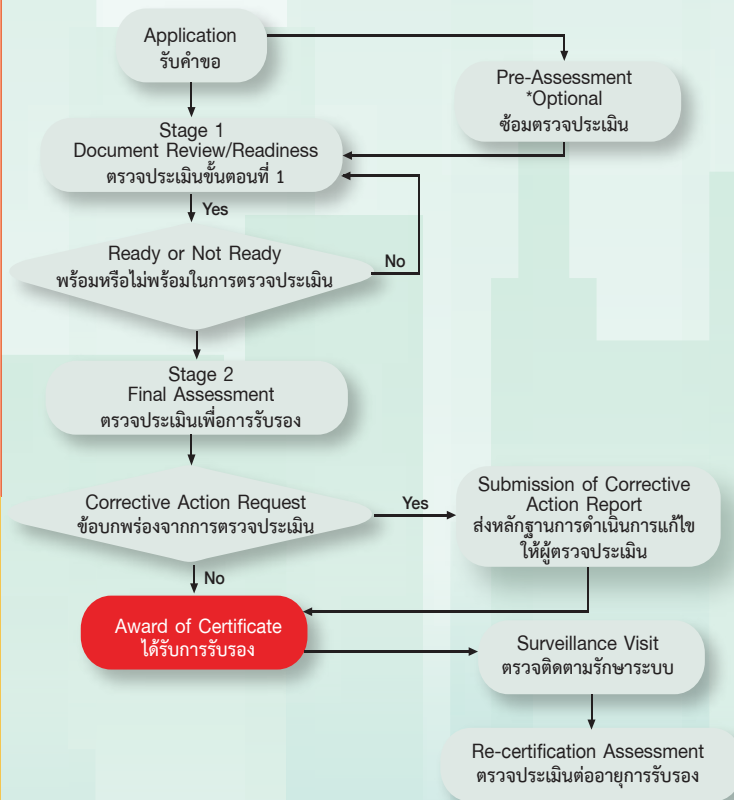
Application
รับคำขอ

Pre-Assessment
*Optional
ซ้อมตรวจประเมิน

Stage 1
Document Review/Readiness
ตรวจประเมินขั้นตอนที่ 1

Yes

Ready or Not Ready
พร้อมหรือไม่พร้อมในการตรวจประเมิน

No

Stage 2
Final Assessment
ตรวจประเมินเพื่อการรับรอง

Corrective Action Request
ข้อบกพร่องจากการตรวจประเมิน

Yes

Submission of Corrective Action Report
ส่งหลักฐานการดำเนินการแก้ไขให้ผู้ตรวจประเมิน

No

Award of Certificate
ได้รับการรับรอง

Surveillance Visit
ตรวจติดตามรักษาระบบ

Re-certification Assessment
ตรวจประเมินต่ออายุการรับรอง